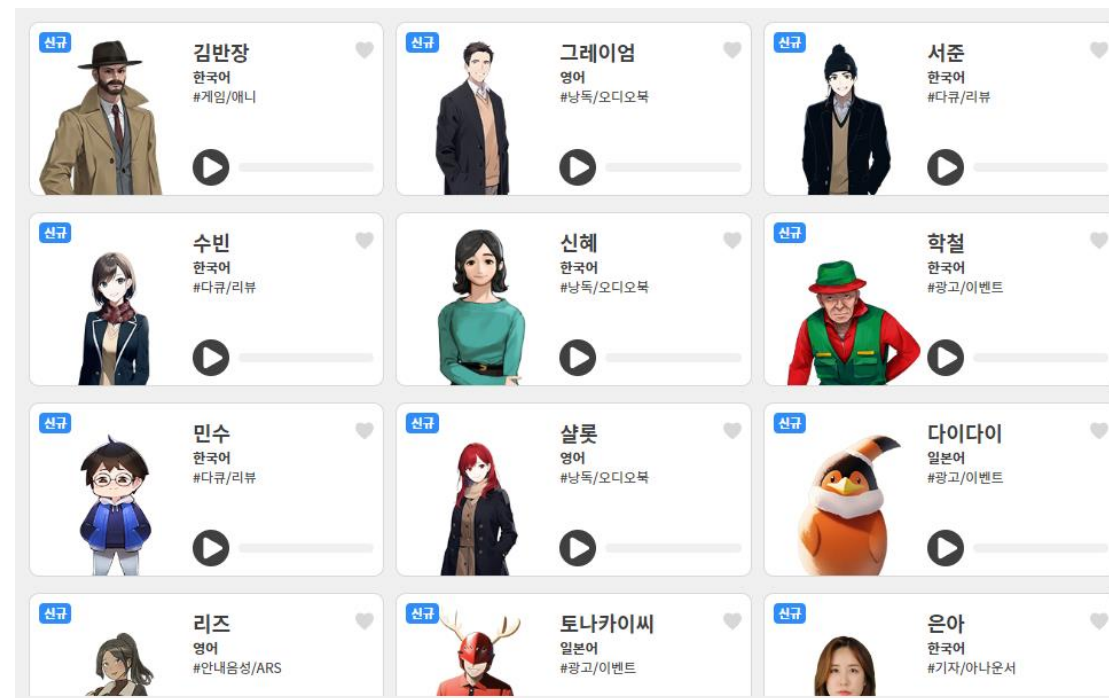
신규
김반장
한국어
#게임/애니

신규
그레이엄
영어
#낭독/오디오북

신규
서준
한국어
#다큐/리뷰

신규
수빈
한국어
#다큐/리뷰

신규
신혜
한국어
#낭독/오디오북

신규
학철
한국어
#광고/이벤트

신규
민수
한국어
#다큐/리뷰

신규
샬롯
영어
#낭독/오디오북

신규
다이다이
일본어
#광고/이벤트

신규
리즈
영어
#안내음성/ARS

신규
토나카이씨
일본어
#광고/이벤트

신규
은아
한국어
#기자/아나운서